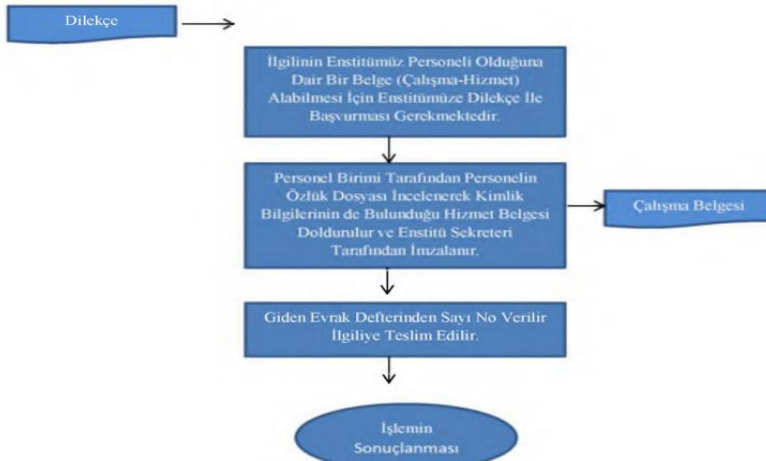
Dilekçe

İlgilinin Enstitümüz Personeli Olduğuna Dair Bir Belge (Çalışma-Hizmet) Alabilmesi İçin Enstitümüze Dilekçe İle Başvurması Gerekmektedir.

Personel Birimi Tarafından Personelin Özlük Dosyası İncelenerek Kimlik Bilgilerinin de Bulunduğu Hizmet Belgesi Doldurulur ve Enstitü Sekreteri Tarafından İmzalanır.

Çalışma Belgesi

Giden Evrak Defterinden Sayı No Verilir İlgiliye Teslim Edilir.

İşlemin Sonuçlanması